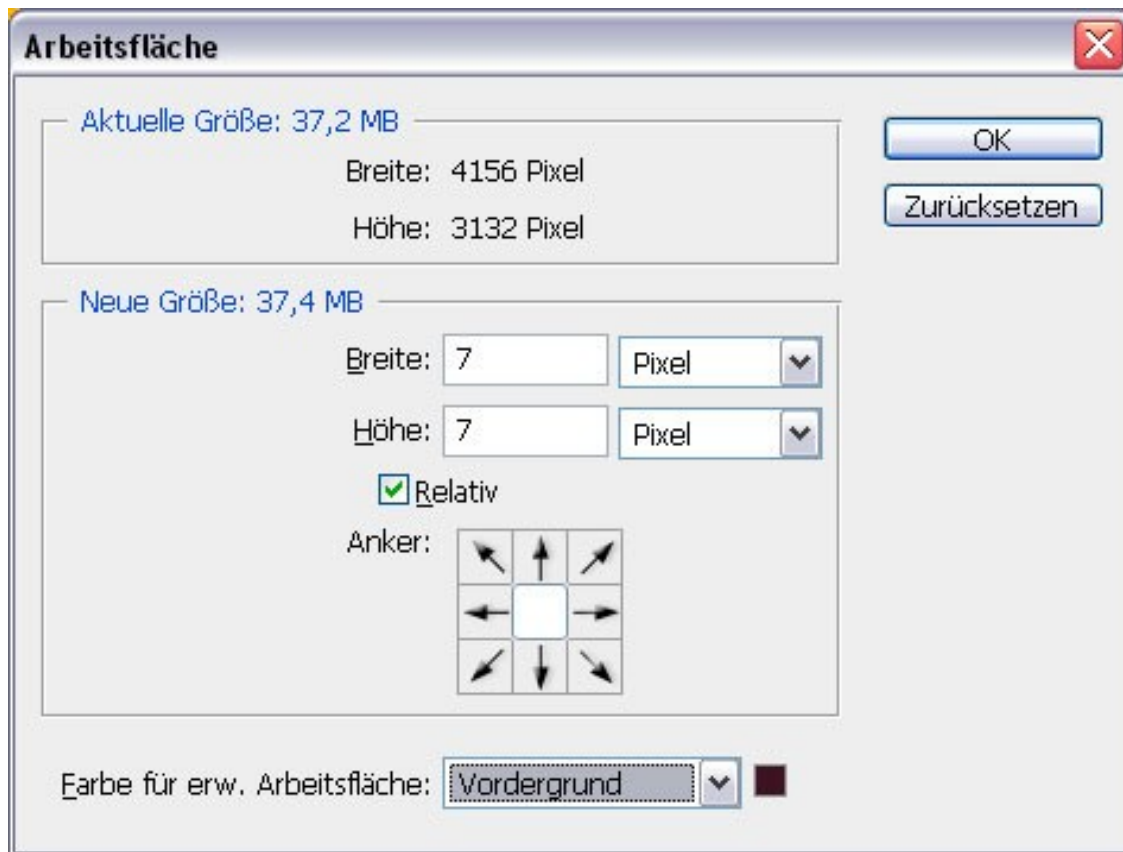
Arbeitsfläche

Aktuelle Größe: 37,2 MB

Breite: 4156 Pixel

Höhe: 3132 Pixel

OK

Zurücksetzen

Neue Größe: 37,4 MB

Breite: 7 Pixel

Höhe: 7 Pixel

Relativ

Anker:

Farbe für erw. Arbeitsfläche: Vordergrund